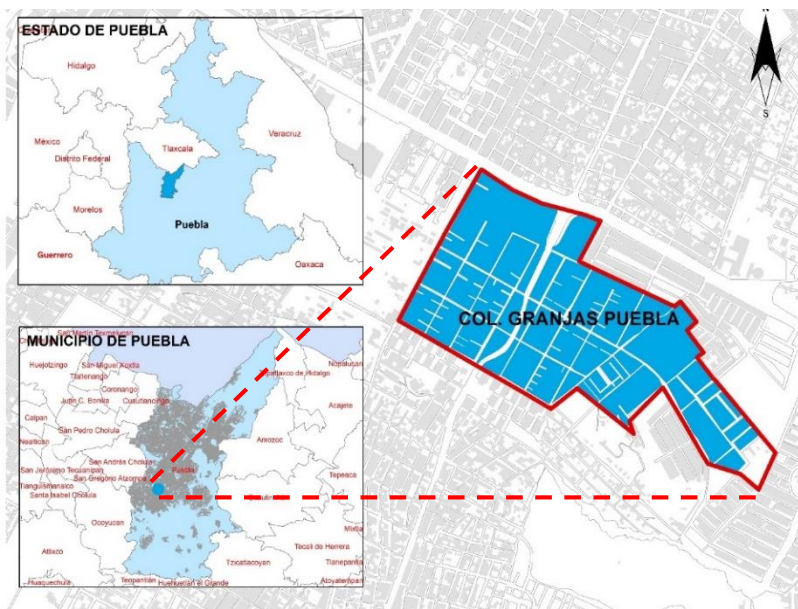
ESTADO DE PUEBLA

Hidalgo

Veracruz

Mexico

Tlaxcala

Distrito Federal

Morelos

Puebla

Guerrero

Oaxaca

N

S

COL. GRANJAS PUEBLA

MUNICIPIO DE PUEBLA

San Martin Texmelucan

Huejotzingo

San Miguel Xoxtla

Tlaltenango

Nopalucan

Coronango

Juan C. Bonilla

Cuautlancingo

Acajete

Calpan

San Pedro Cholula

Nealtican

Amozoc

San Andrés Cholula

San Jerónimo Tecuanipan

Puebla

San Gregorio Atzompa

Tepeaca

Tianguismanalco

Santa Isabel Cholula

Ocoyucan

Mixtla

Atlixco

Tecali de Herrera

Tzicatlacoyan

Tlanepantla

Huaquechula

Teopantlán

Huehuetlán el Grande

Atoyatempan